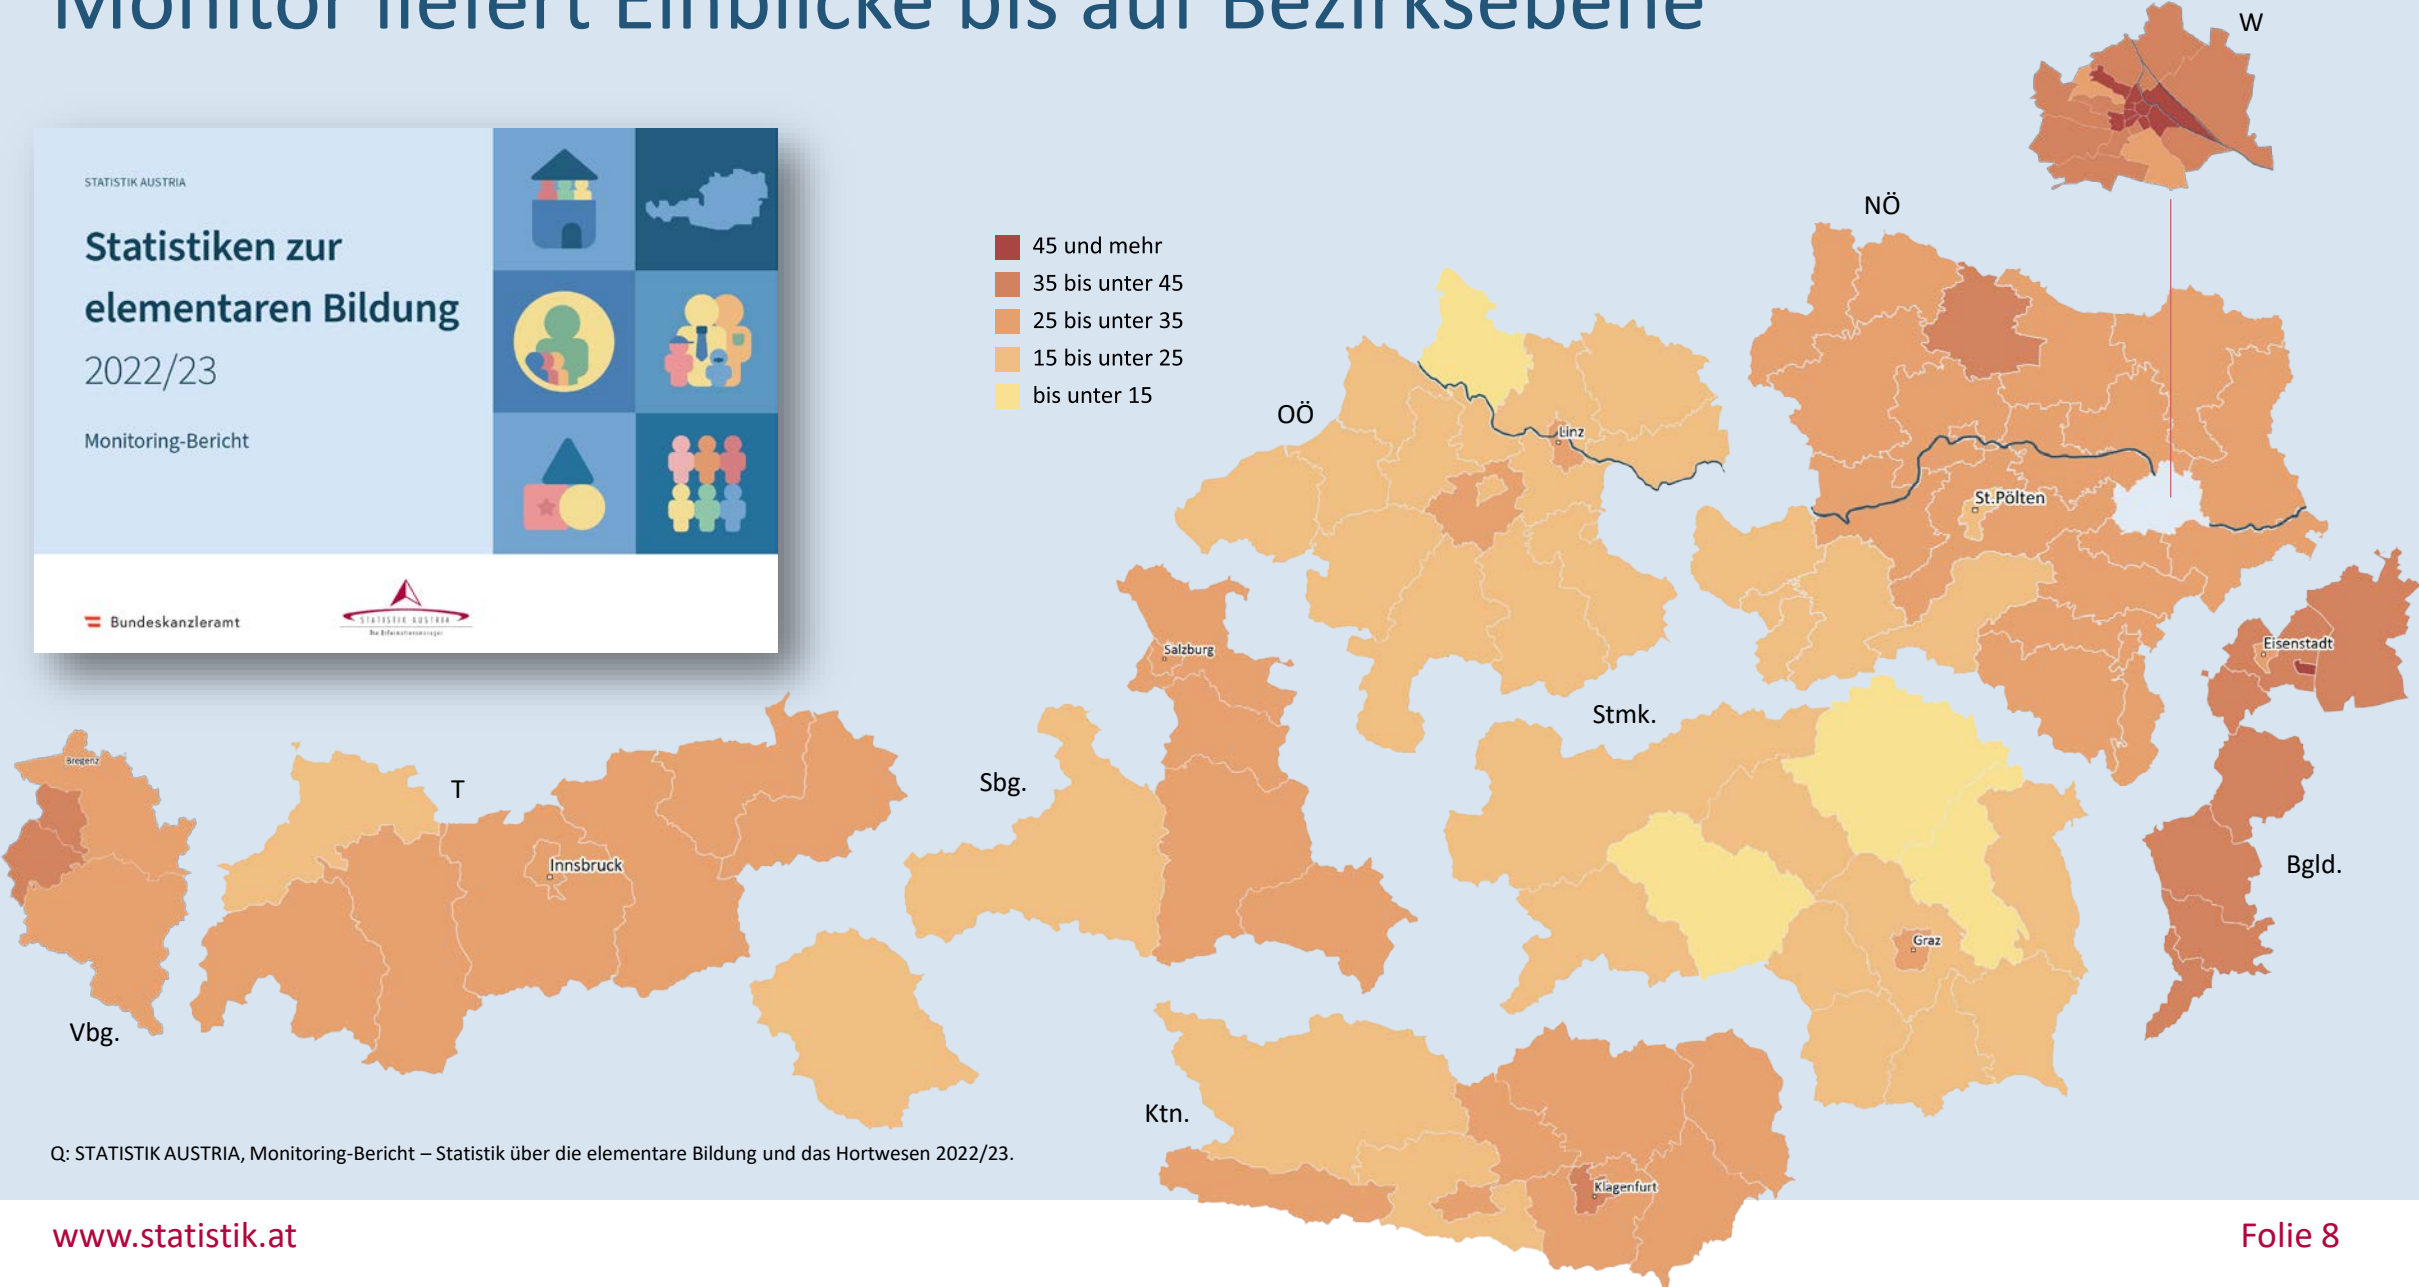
Monitor liefert Einblicke bis auf Bezirksebene

STATISTIK AUSTRIA

Statistiken zur elementaren Bildung

2022/23

Monitoring-Bericht

Bundeskanzleramt

STATISTIK AUSTRIA

45 und mehr
35 bis unter 45
25 bis unter 35
15 bis unter 25
bis unter 15

W

NÖ

OÖ

Linz

St.Pölten

Eisenstadt

Salzburg

Stmk.

Bregenz

T

Sbg.

Innsbruck

Bgld.

Graz

Vbg.

Ktn.

Klagenfurt

Q: STATISTIK AUSTRIA, Monitoring-Bericht – Statistik über die elementare Bildung und das Hortwesen 2022/23.

www.statistik.at

Folie 8